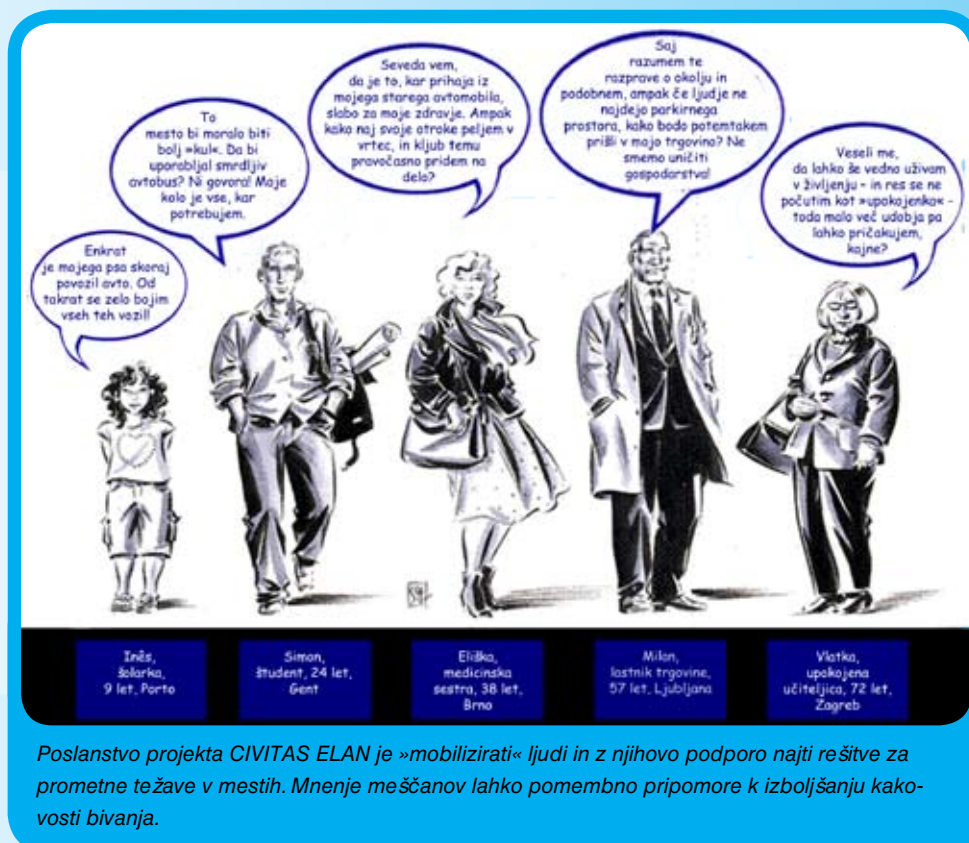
Enkrat je mojega psa skoraj povozil avto. Od takrat se zelo bojim vseh teh vozil!

To mesto bi moralo biti bolj »kul«. Da bi uporabljal smrdljiv avtobus? Ni govora! Moje kolo je vse, kar potrebujem.

Seveda vem, da je to, kar prihaja iz mojega starega avtomobila, slabo za moje zdravje. Ampak kako naj svoje otroke peljem v vrtec, in kljub temu pravočasno pridem na delo?

Saj razumem te razprave o okolju in podobnem, ampak če ljudje ne najdejo parkirnega prostora, kako bodo potemtakem prišli v mojo trgovino? Ne smemo uničiti gospodarstva!

Veseli me, da lahko še vedno uživam v življenju – in res se ne počutim kot »upokojenka« – toda malo več udobja pa lahko pričakujem, kajne?

Inês, šolarka, 9 let, Porto

Simon, študent, 24 let, Gent

Eliška, medicinska sestra, 38 let, Brno

Milan, lastnik trgovine, 57 let, Ljubljana

Vlatka, upokojena učiteljica, 72 let, Zagreb

Poslanstvo projekta CIVITAS ELAN je »mobilizirati« ljudi in z njihovo podporo najti rešitve za prometne težave v mestih. Mnenje meščanov lahko pomembno pripomore k izboljšanju kakovosti bivanja.